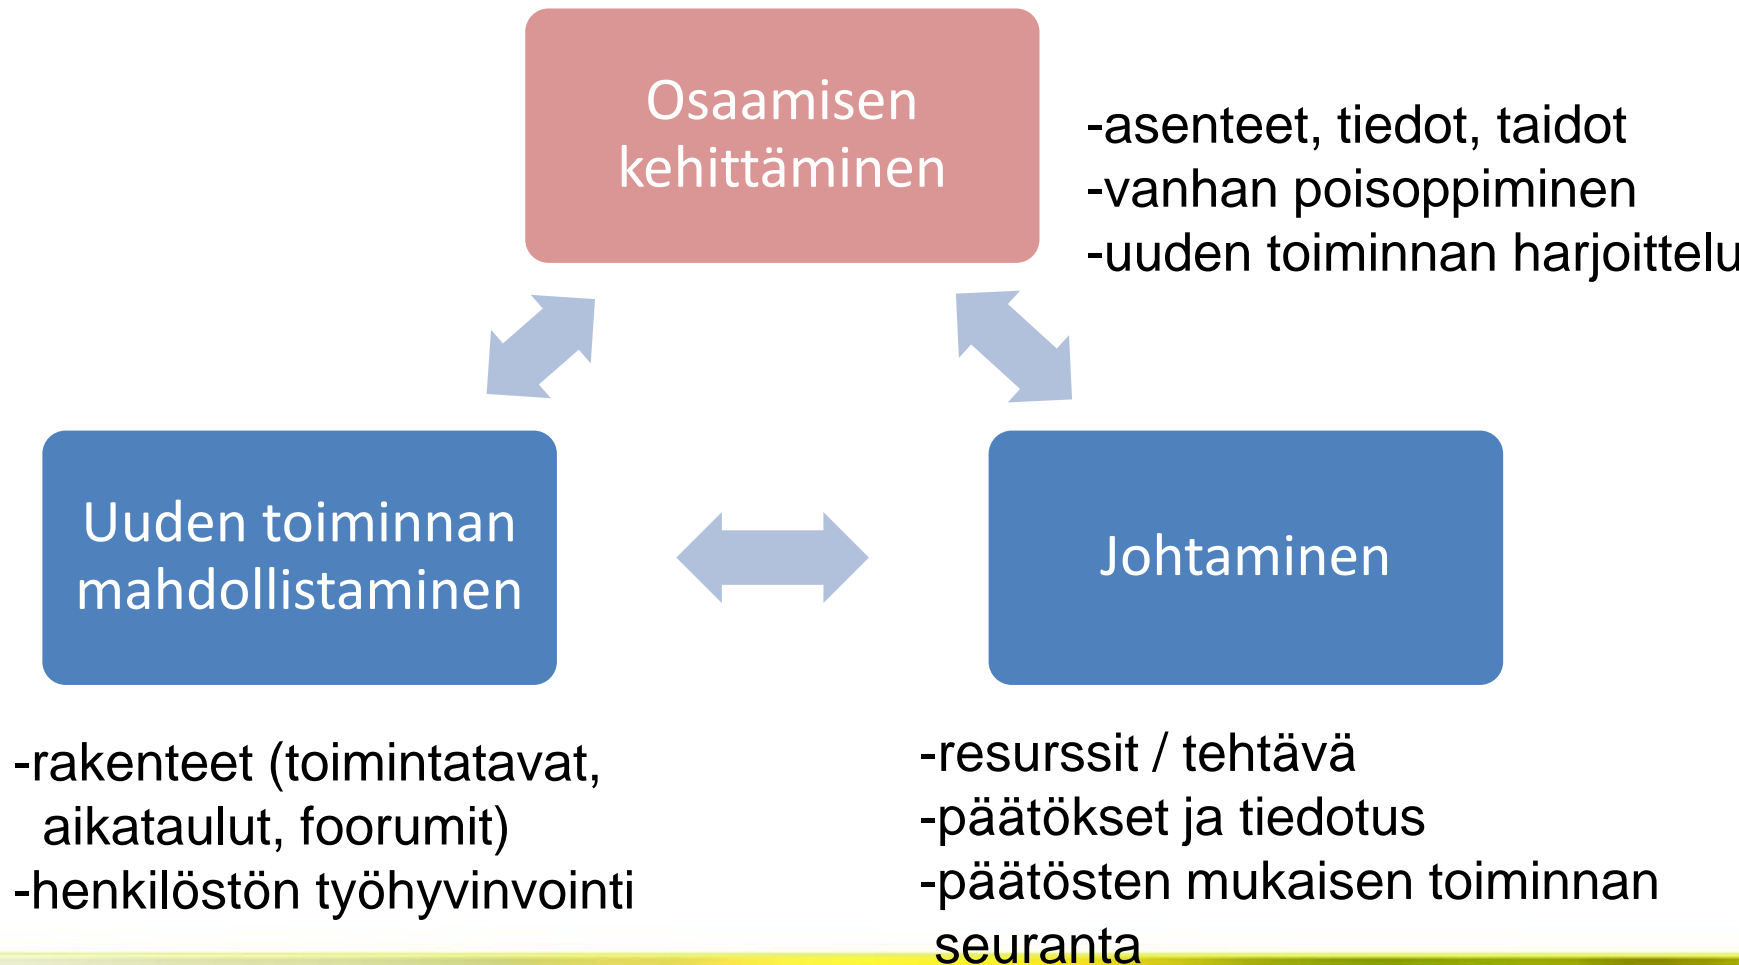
Osaamisen kehittäminen

-asenteet, tiedot, taidot
-vanhan poisoppiminen
-uuden toiminnan harjoittelu

Uuden toiminnan mahdollistaminen

Johtaminen

-rakenteet (toimintatavat, aikataulut, foorumit)
-henkilöstön työhyvinvointi

-resurssit / tehtävä
-päätökset ja tiedotus
-päätösten mukaisen toiminnan seuranta